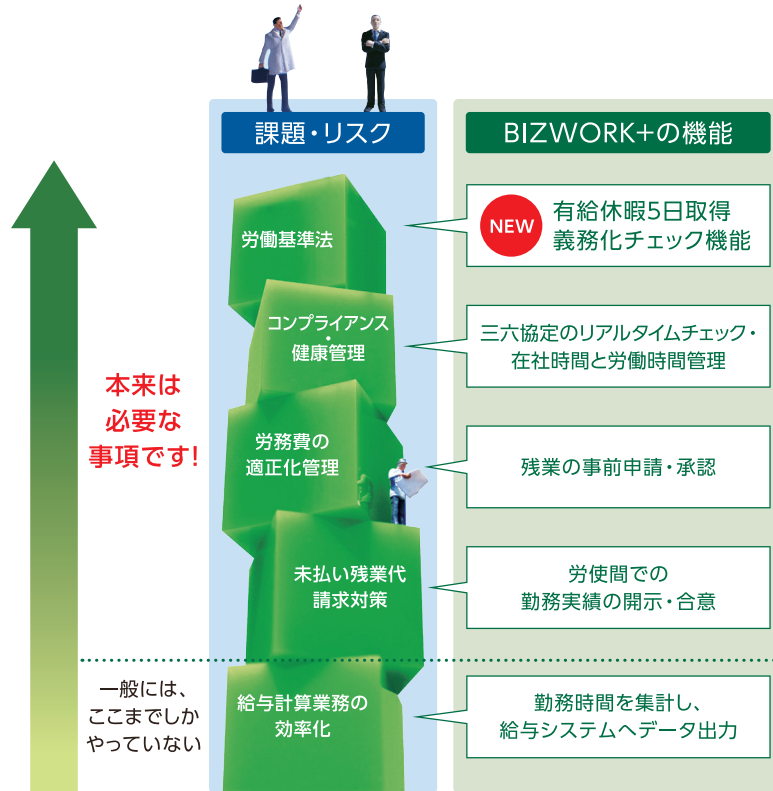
課題・リスク

BIZWORK+の機能

労働基準法

NEW

有給休暇5日取得義務化チェック機能

コンプライアンス・健康管理

三六協定のリアルタイムチェック・在社時間と労働時間管理

本来は必要な事項です!

労務費の適正化管理

残業の事前申請・承認

未払い残業代請求対策

労使間での勤務実績の開示・合意

一般には、ここまでしかやっていない

給与計算業務の効率化

勤務時間を集計し、給与システムへデータ出力